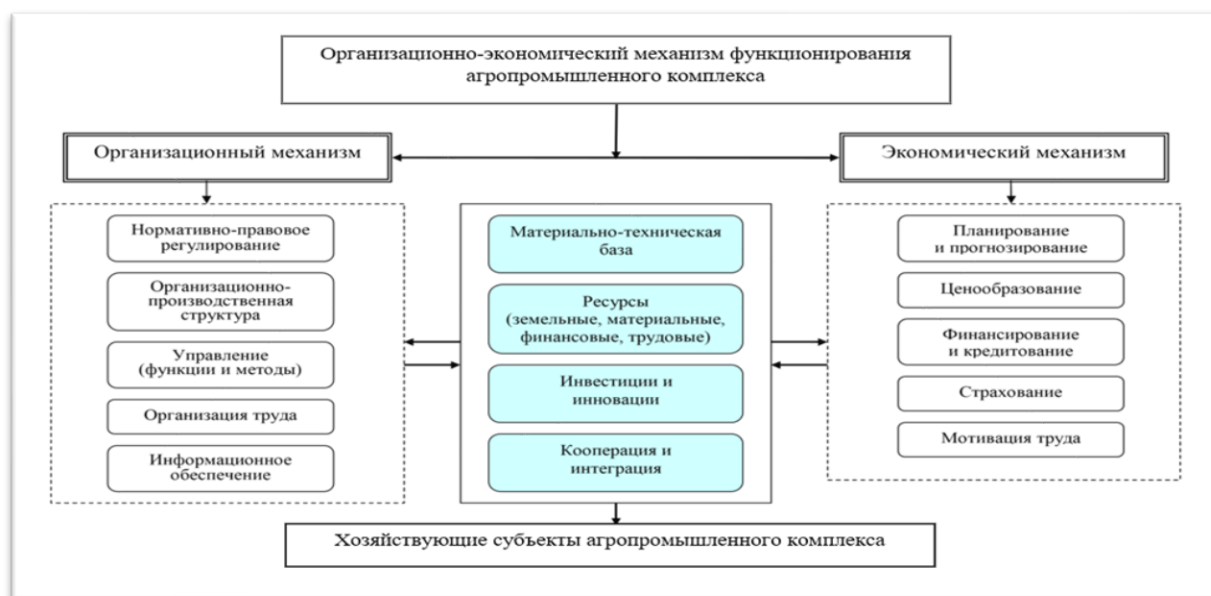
Организационно-экономический механизм функционирования агропромышленного комплекса

Организационный механизм

Экономический механизм

Нормативно-правовое регулирование

Организационно-производственная структура

Управление (функции и методы)

Организация труда

Информационное обеспечение

Материально-техническая база

Ресурсы (земельные, материальные, финансовые, трудовые)

Инвестиции и инновации

Кооперация и интеграция

Планирование и прогнозирование

Ценообразование

Финансирование и кредитование

Страхование

Мотивация труда

Хозяйствующие субъекты агропромышленного комплекса